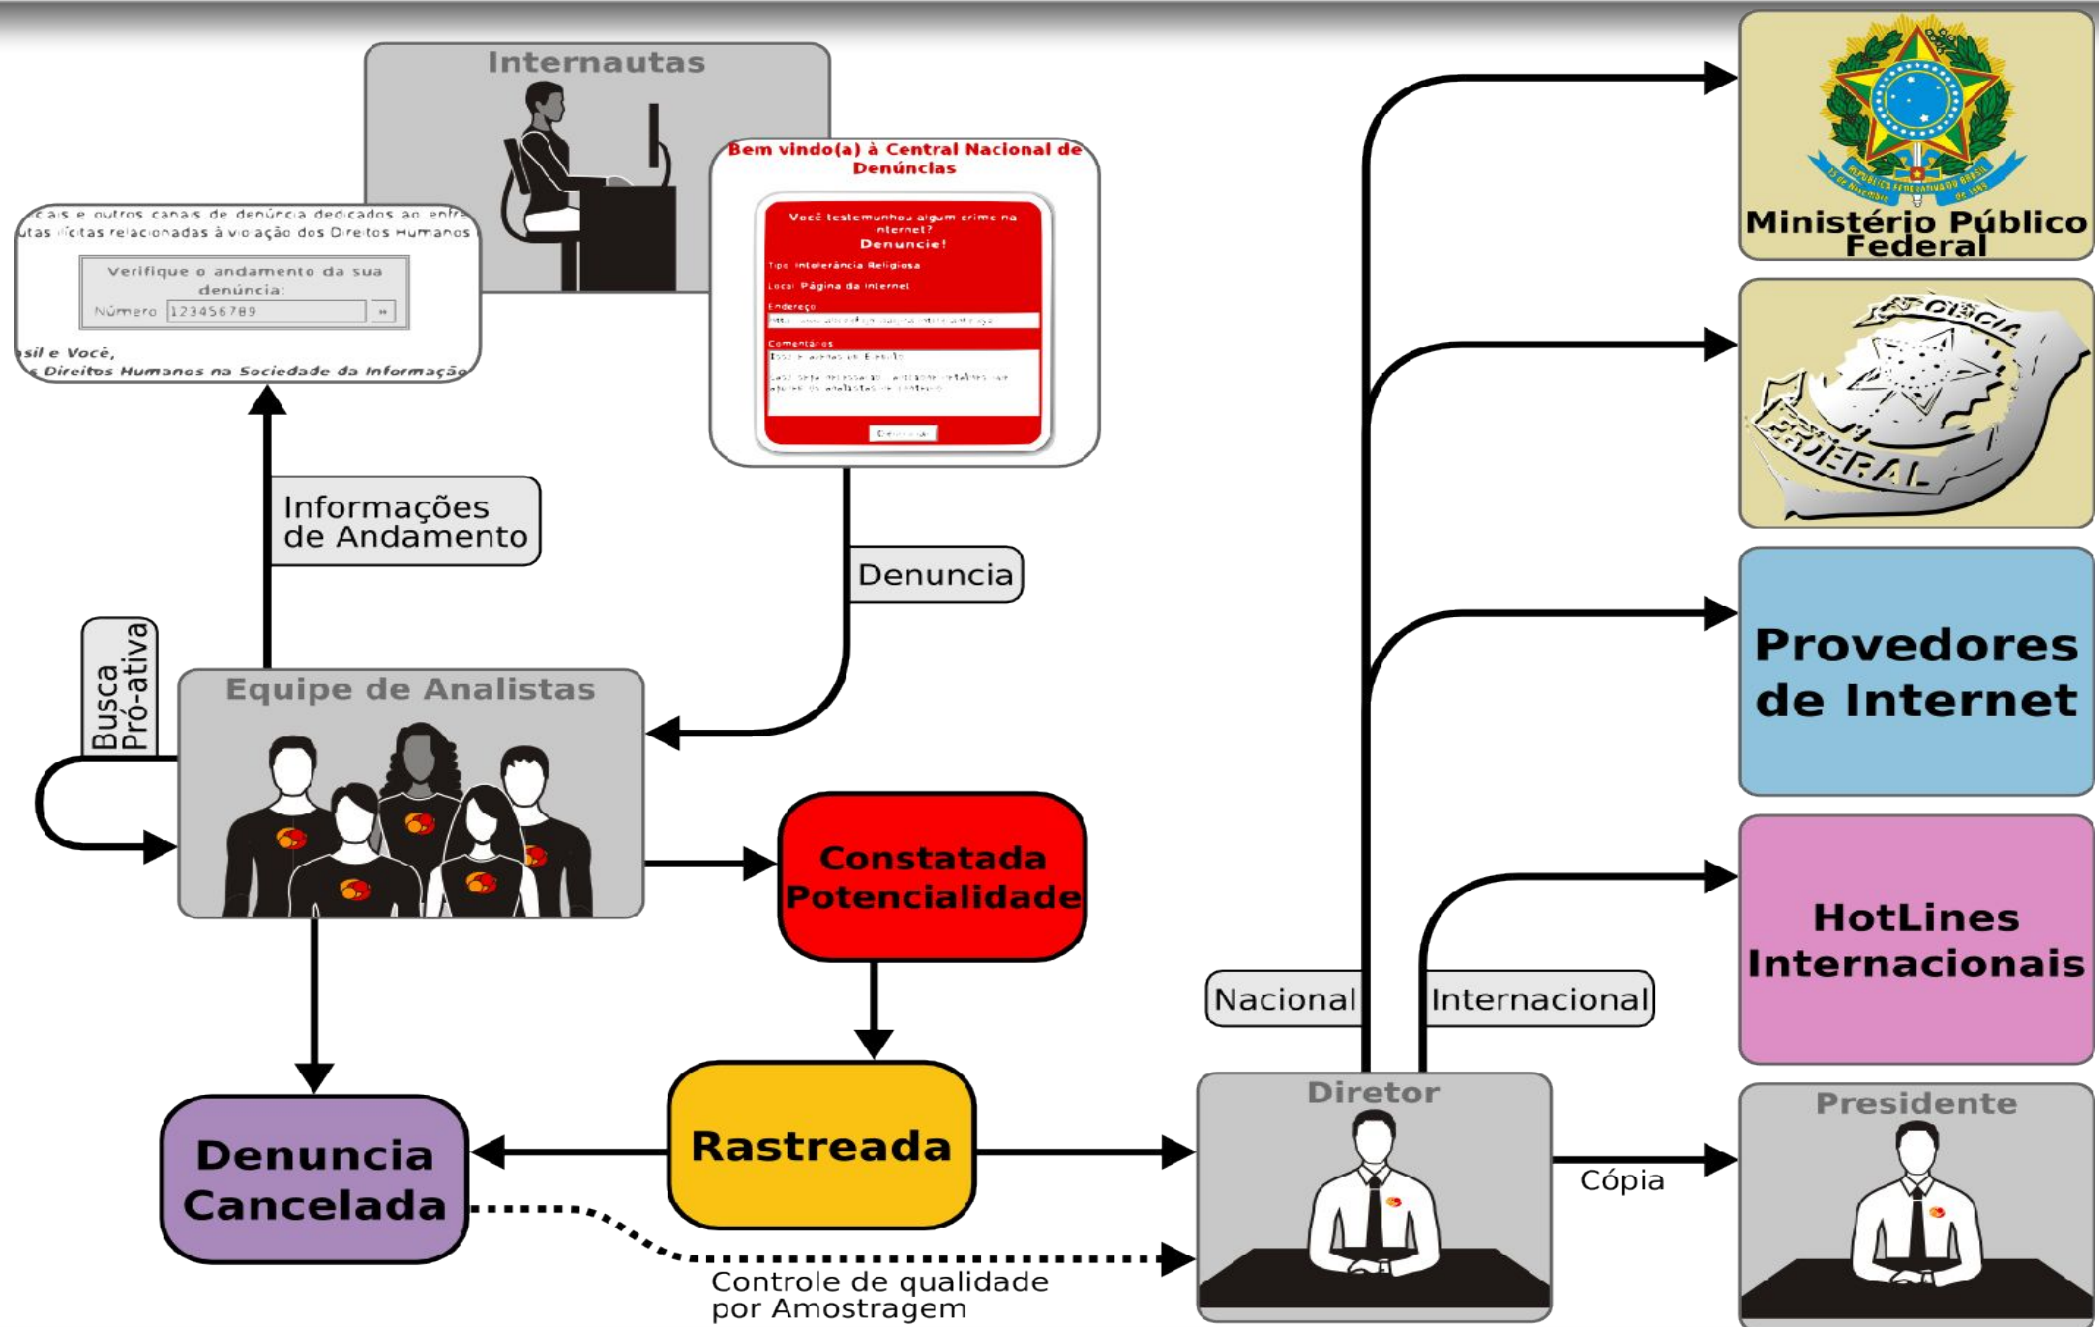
Internautas

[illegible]cais e outros canais de denúncia dedicados ao enfre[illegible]
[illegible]utas ilícitas relacionadas à violação dos Direitos Humanos

Verifique o andamento da sua denúncia:
Número 123456789

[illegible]sil e Você,
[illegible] Direitos Humanos na Sociedade da Informação

Bem vindo(a) à Central Nacional de Denúncias

Você testemunhou algum crime na internet?
Denuncie!
Tipo Intolerância Religiosa
Local Página da Internet
Endereço
Comentários
Denunciar

Informações de Andamento

Denuncia

Busca Pró-ativa

Equipe de Analistas

Constatada Potencialidade

Denuncia Cancelada

Rastreada

Controle de qualidade por Amostragem

Nacional

Internacional

Diretor

Cópia

Presidente

Ministério Público Federal

POLÍCIA FEDERAL

Provedores de Internet

HotLines Internacionais